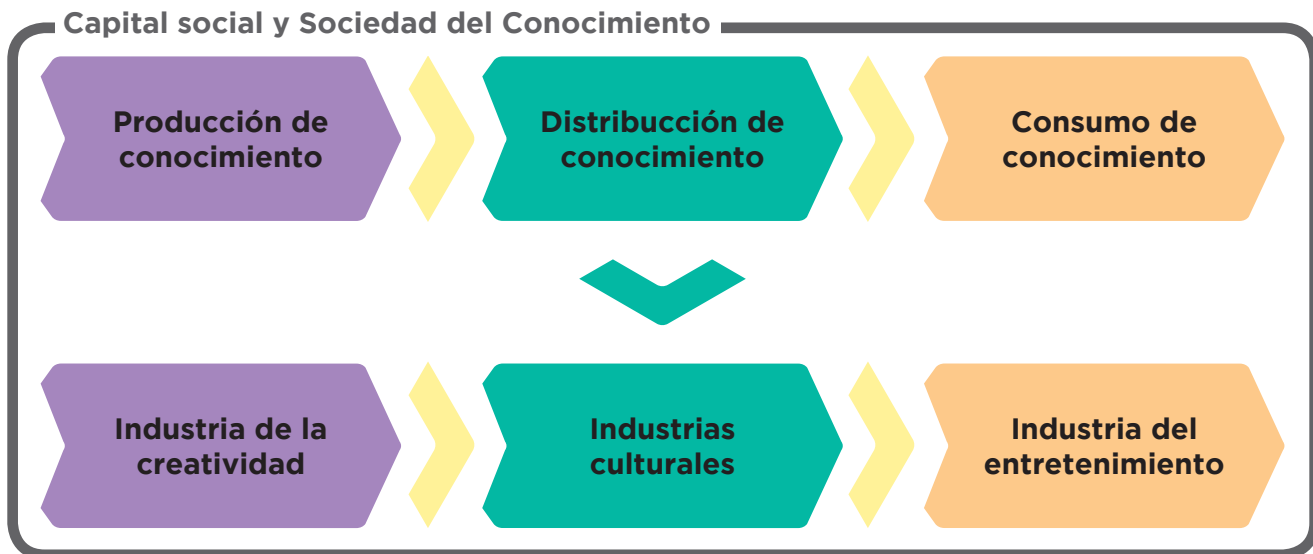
Capital social y Sociedad del Conocimiento

Producción de conocimiento

Distribucción de conocimiento

Consumo de conocimiento

Industria de la creatividad

Industrias culturales

Industria del entretenimiento